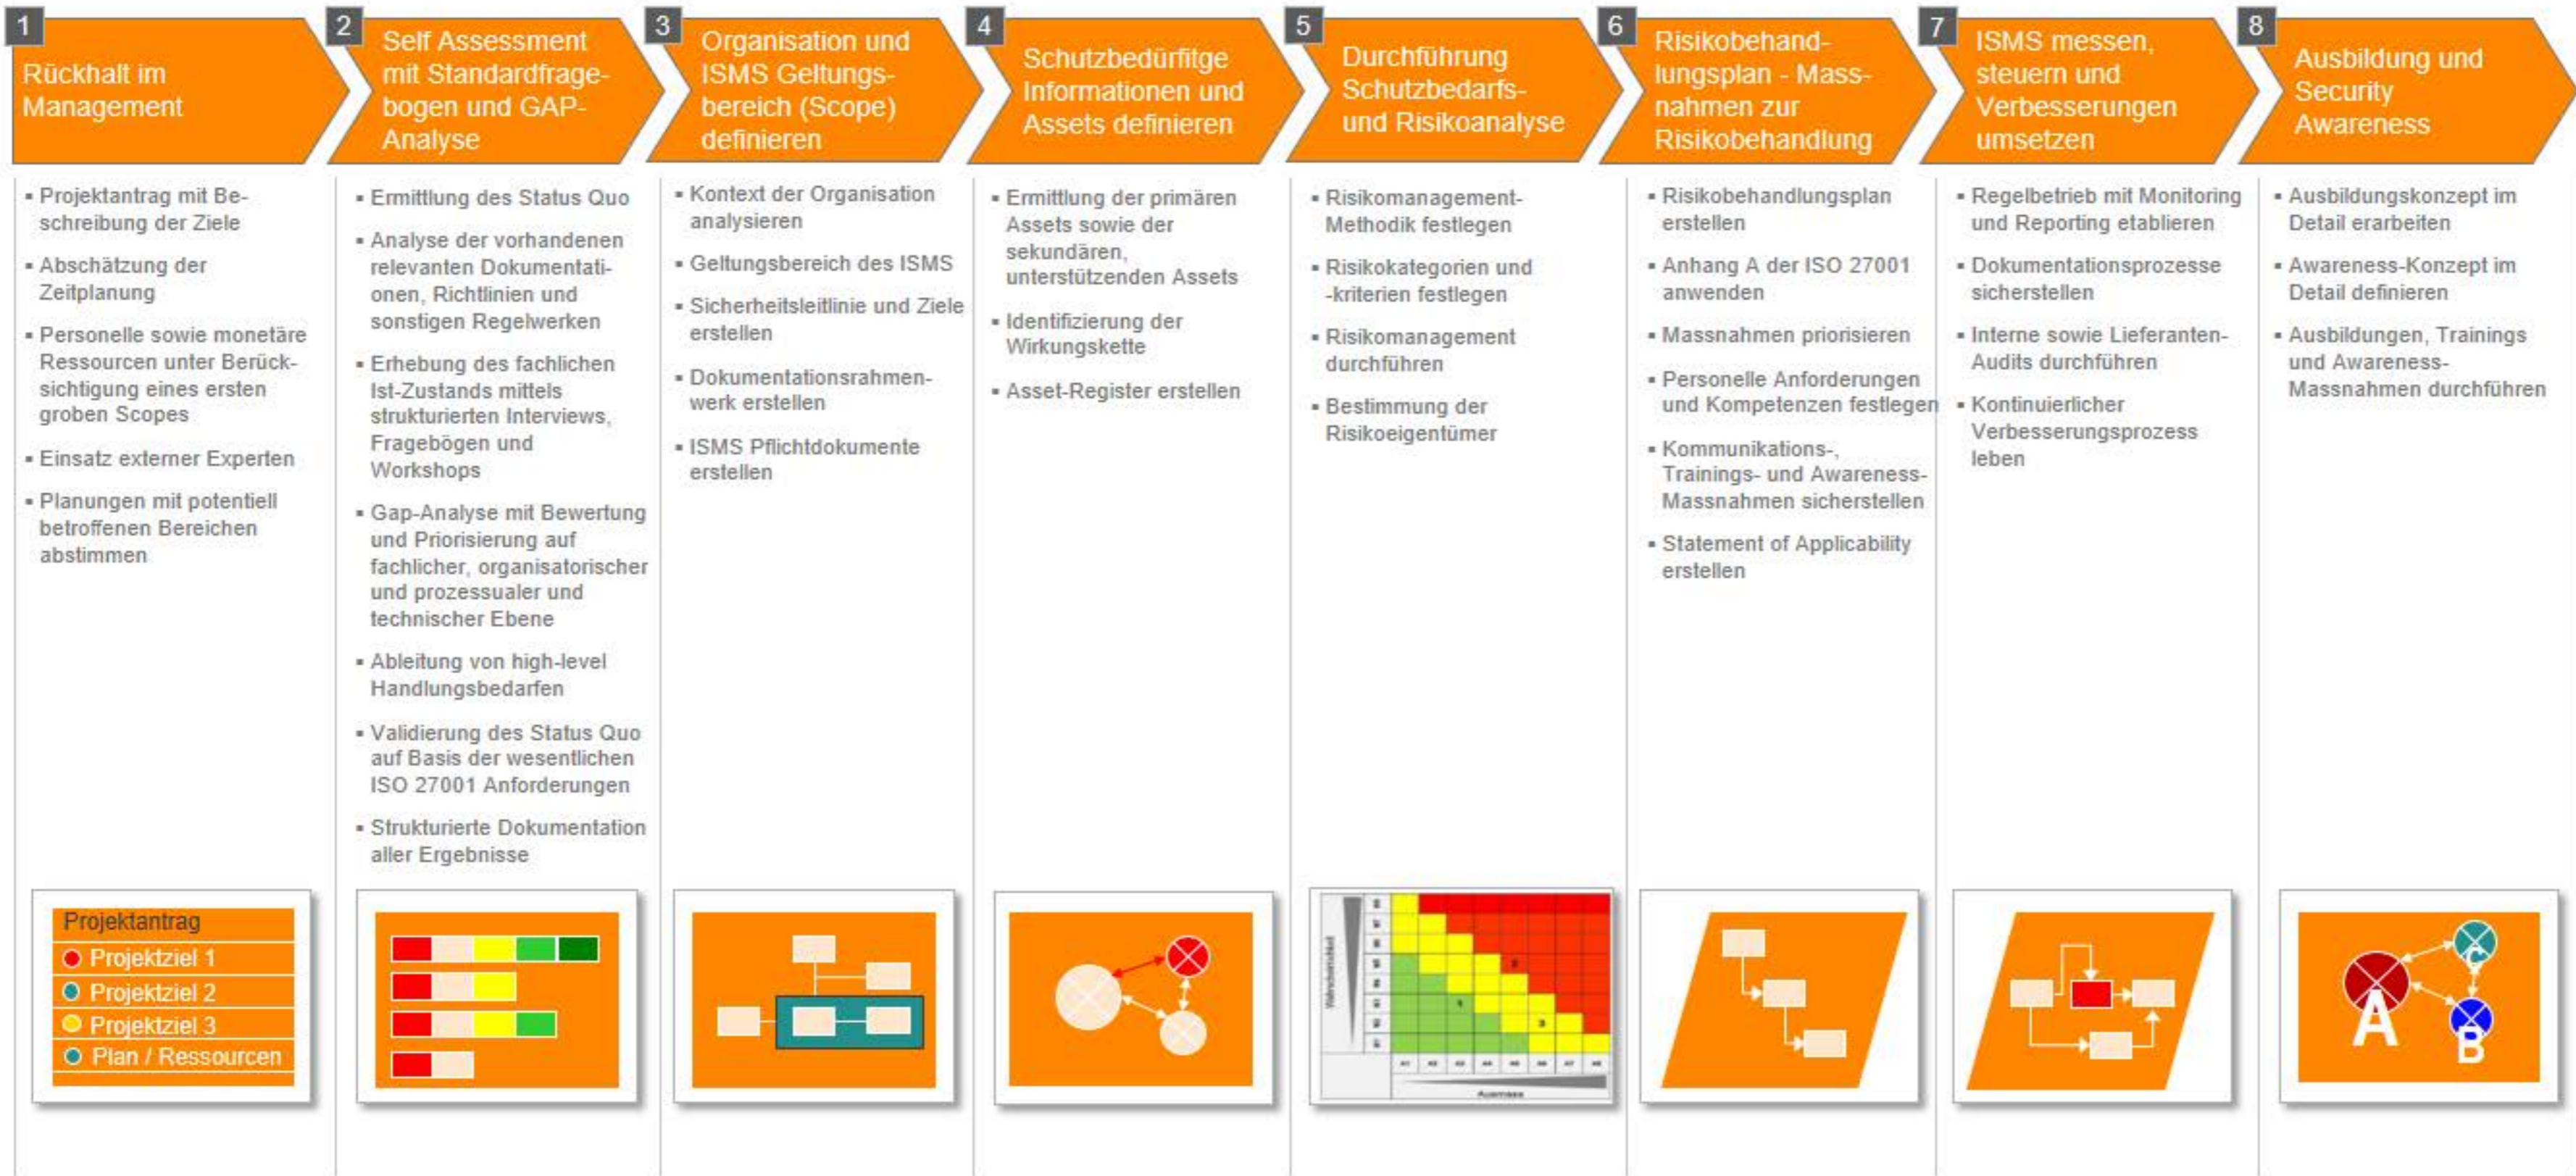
1 Rückhalt im Management

- Projektantrag mit Beschreibung der Ziele
- Abschätzung der Zeitplanung
- Personelle sowie monetäre Ressourcen unter Berücksichtigung eines ersten groben Scopes
- Einsatz externer Experten
- Planungen mit potentiell betroffenen Bereichen abstimmen

Projektantrag
Projektziel 1
Projektziel 2
Projektziel 3
Plan / Ressourcen

2 Self Assessment mit Standardfragebogen und GAP-Analyse

- Ermittlung des Status Quo
- Analyse der vorhandenen relevanten Dokumentationen, Richtlinien und sonstigen Regelwerken
- Erhebung des fachlichen Ist-Zustands mittels strukturierten Interviews, Fragebögen und Workshops
- Gap-Analyse mit Bewertung und Priorisierung auf fachlicher, organisatorischer und prozessualer und technischer Ebene
- Ableitung von high-level Handlungsbedarfen
- Validierung des Status Quo auf Basis der wesentlichen ISO 27001 Anforderungen
- Strukturierte Dokumentation aller Ergebnisse

3 Organisation und ISMS Geltungsbereich (Scope) definieren

- Kontext der Organisation analysieren
- Geltungsbereich des ISMS
- Sicherheitsleitlinie und Ziele erstellen
- Dokumentationsrahmenwerk erstellen
- ISMS Pflichtdokumente erstellen

4 Schutzbedürfitge Informationen und Assets definieren

- Ermittlung der primären Assets sowie der sekundären, unterstützenden Assets
- Identifizierung der Wirkungskette
- Asset-Register erstellen

5 Durchführung Schutzbedarfs- und Risikoanalyse

- Risikomanagement-Methodik festlegen
- Risikokategorien und -kriterien festlegen
- Risikomanagement durchführen
- Bestimmung der Risikoeigentümer

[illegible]
Auswirkung

6 Risikobehandlungsplan - Massnahmen zur Risikobehandlung

- Risikobehandlungsplan erstellen
- Anhang A der ISO 27001 anwenden
- Massnahmen priorisieren
- Personelle Anforderungen und Kompetenzen festlegen
- Kommunikations-, Trainings- und Awareness-Massnahmen sicherstellen
- Statement of Applicability erstellen

7 ISMS messen, steuern und Verbesserungen umsetzen

- Regelbetrieb mit Monitoring und Reporting etablieren
- Dokumentationsprozesse sicherstellen
- Interne sowie Lieferanten-Audits durchführen
- Kontinuierlicher Verbesserungsprozess leben

8 Ausbildung und Security Awareness

- Ausbildungskonzept im Detail erarbeiten
- Awareness-Konzept im Detail definieren
- Ausbildungen, Trainings und Awareness-Massnahmen durchführen

A
B
C